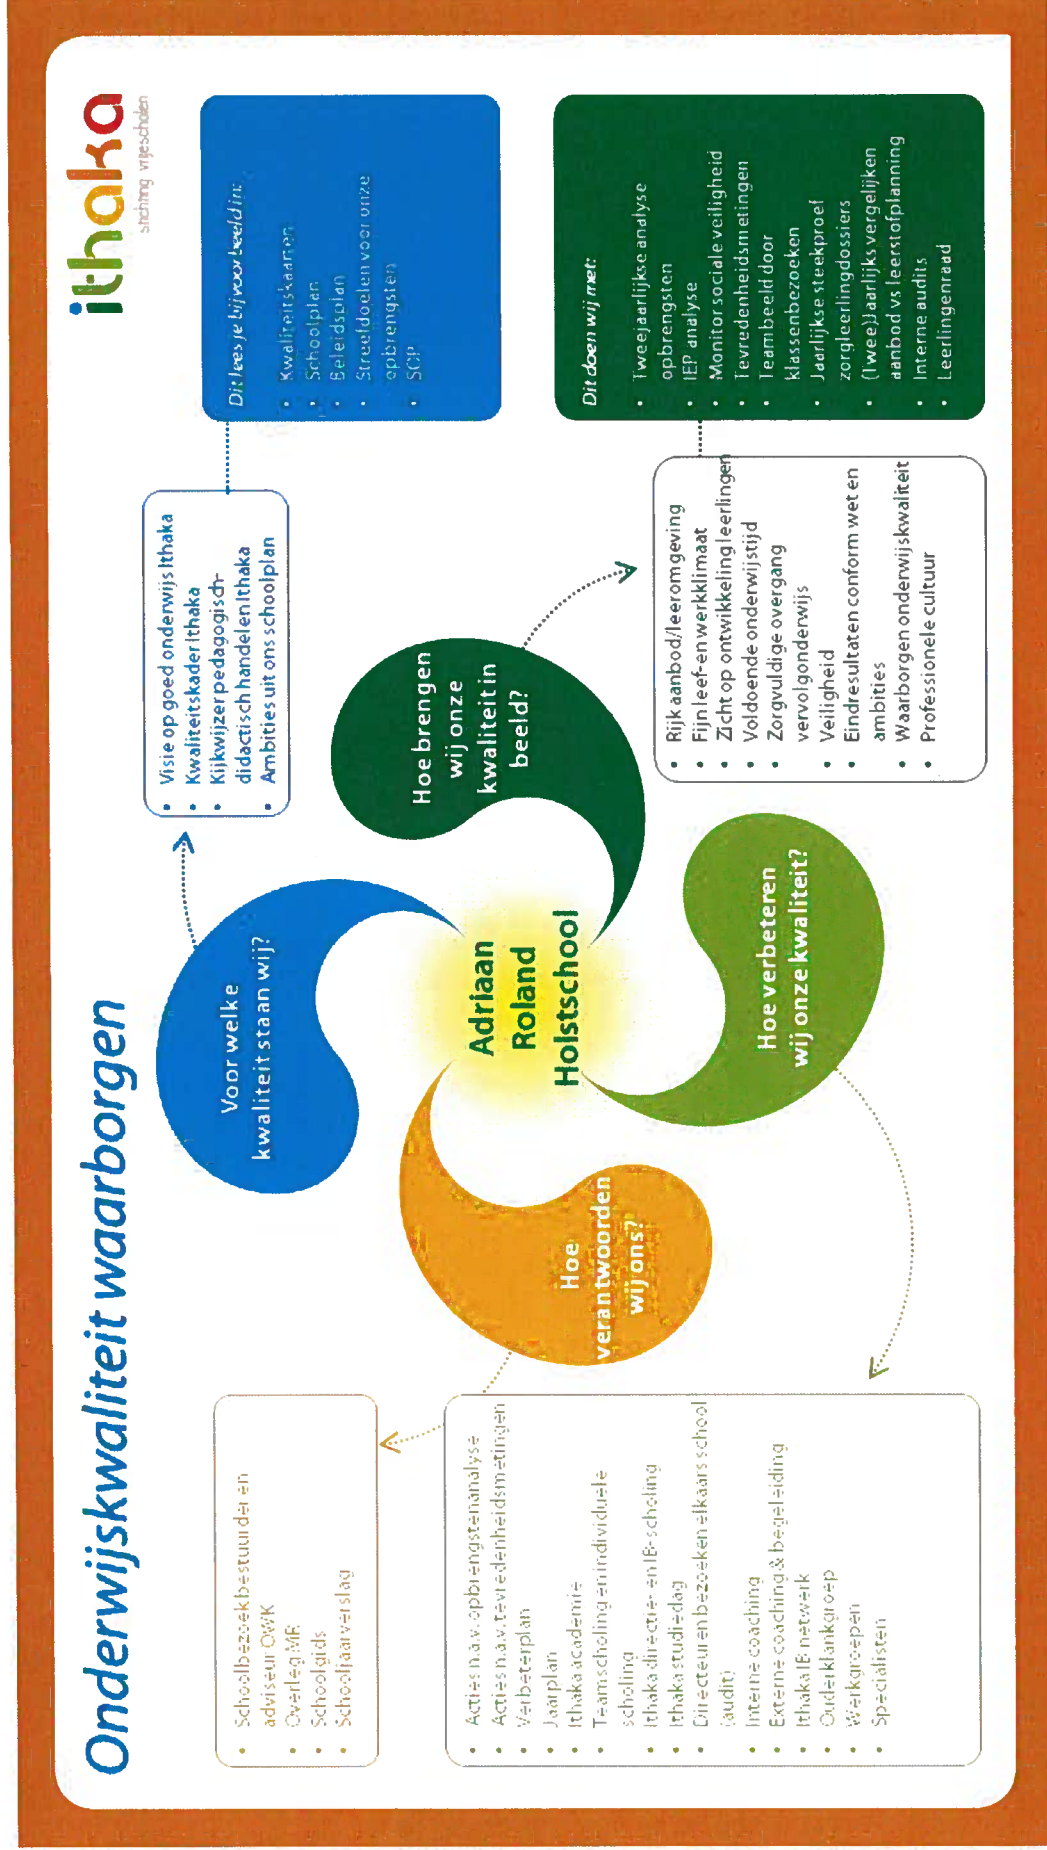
Onderwijskwaliteit waarborgen

ithaka
stichting vrijescholen

Adriaan Roland Holstschool

Voor welke kwaliteit staan wij?

- Visie op goed onderwijs Ithaka
- Kwaliteitskader Ithaka
- Kijkwijzer pedagogisch-didactisch handelen Ithaka
- Ambities uit ons schoolplan

Dit lees je bijvoorbeeld in:
- Kwaliteitskaarten
- Schoolplan
- Beleidsplan
- Streefdoelen voor onze opbrengsten
- SOP

Hoe brengen wij onze kwaliteit in beeld?

- Rijk aanbod/leeromgeving
- Fijn leef- en werkklimaat
- Zicht op ontwikkeling leerlingen
- Voldoende onderwijstijd
- Zorgvuldige overgang vervolgonderwijs
- Veiligheid
- Eindresultaten conform wet en ambities
- Waarborgen onderwijskwaliteit
- Professionele cultuur

Dit doen wij met:
- Tweejaarlijkse analyse opbrengsten
- IEP analyse
- Monitor sociale veiligheid
- Tevredenheidsmetingen
- Teambeeld door klassenbezoeken
- Jaarlijkse steekproef zorgleerlingdossiers
- (Twee)Jaarlijks vergelijken aanbod vs leerstofplanning
- Interne audits
- Leerlingenraad

Hoe verbeteren wij onze kwaliteit?

- Acties n.a.v. opbrengstenanalyse
- Acties n.a.v. tevredenheidsmetingen
- Verbeterplan
- Jaarplan
- Ithaka academie
- Teamscholing en individuele scholing
- Ithaka directie- en IB-scholing
- Ithaka studiedag
- Directeuren bezoeken elkaars school (audit)
- Interne coaching
- Externe coaching & begeleiding
- Ithaka IB netwerk
- Ouderklankgroep
- Werkgroepen
- Specialisten

Hoe verantwoorden wij ons?

- Schoolbezoek bestuurder en adviseur OWK
- Overleg MR
- Schoolgids
- Schooljaarverslag